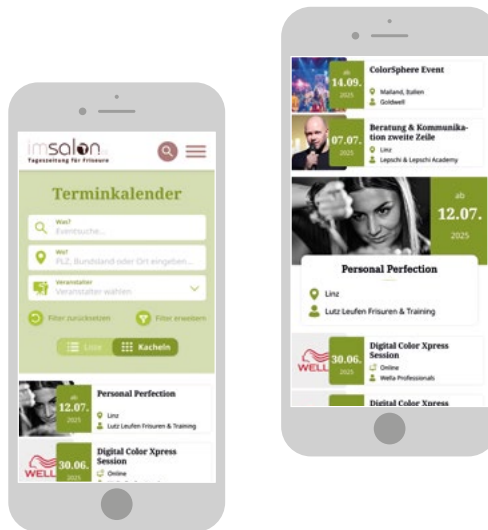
imsalon.at
Tageszeitung für Friseure

Terminkalender

Was?
Eventsuche...

Wo?
PLZ, Bundesland oder Ort eingeben...

Veranstalter
Veranstalter wählen

Filter zurücksetzen
Filter erweitern

Liste
Kacheln

ab
12.07.
2025
Personal Perfection
Linz
Lutz Leufen Frisuren & Training

WELLA
30.06.
2025
Digital Color Xpress Session
Online
Wella Professionals

ab
14.09.
2025
ColorSphere Event
Mailand, Italien
Goldwell

07.07.
2025
Beratung & Kommunikation zweite Zeile
Linz
Lepschi & Lepschi Academy

ab
12.07.
2025
Personal Perfection
Linz
Lutz Leufen Frisuren & Training

WELLA
30.06.
2025
Digital Color Xpress Session
Online
Wella Professionals

Digital Color Xpress